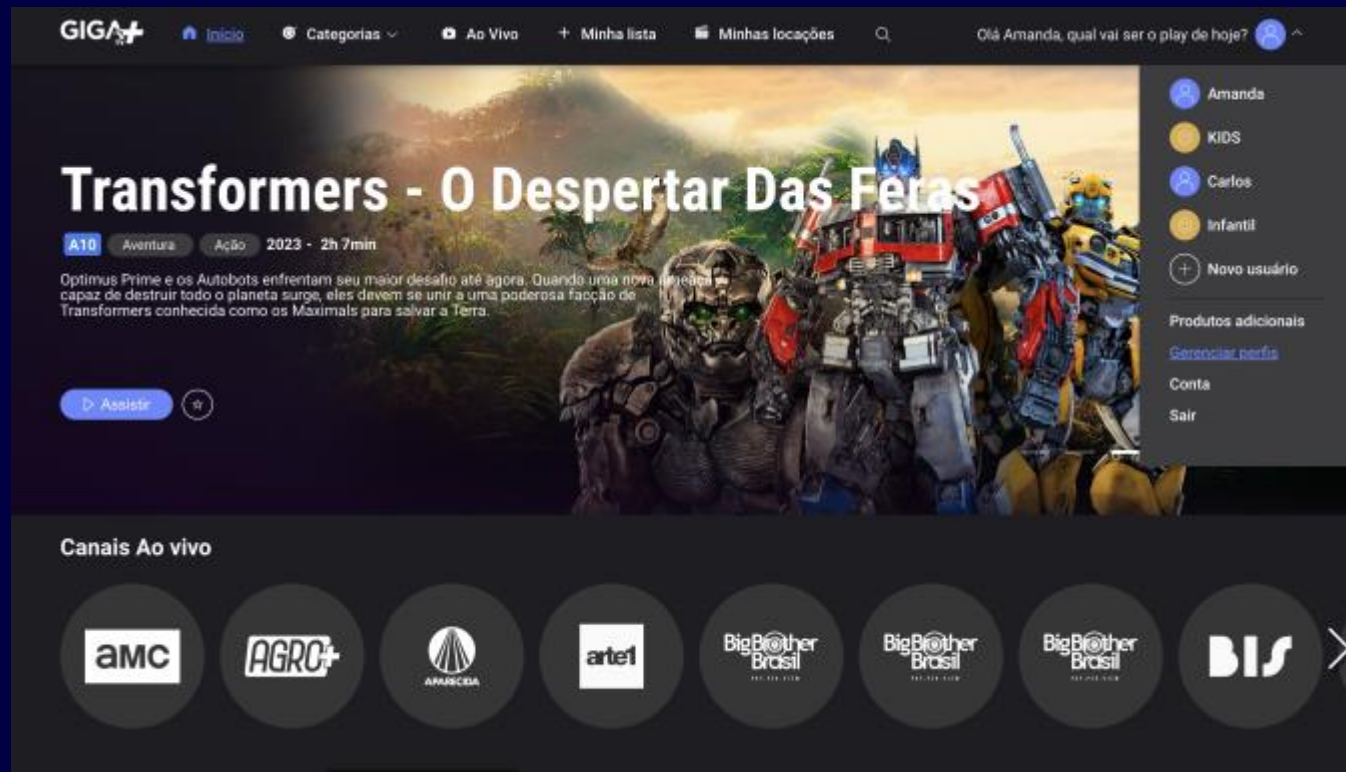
GIGA+ Início Categorias Ao Vivo + Minha lista Minhas locações Olá Amanda, qual vai ser o play de hoje?

Amanda
KIDS
Carlos
Infantil
Novo usuário
Produtos adicionais
Gerenciar perfis
Conta
Sair

Transformers - O Despertar Das Feras

A10 Aventura Ação 2023 - 2h 7min

Optimus Prime e os Autobots enfrentam seu maior desafio até agora. Quando uma nova ameaça capaz de destruir todo o planeta surge, eles devem se unir a uma poderosa facção de Transformers conhecida como os Maximals para salvar a Terra.

Assistir

Canais Ao vivo

amc
AGRO+
APARECIDA
arte1
BigBrother Brasil
BigBrother Brasil
BigBrother Brasil
BIS